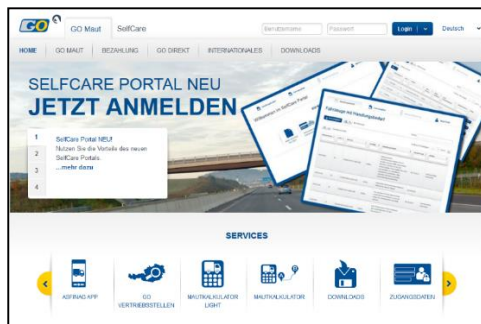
GO GO Maut SelfCare Benutzername Passwort Login Deutsch

HOME GO MAUT BEZAHLUNG GO DIREKT INTERNATIONALES DOWNLOADS

SELFCARE PORTAL NEU
JETZT ANMELDEN

1
2
3
4

SelfCare Portal NEU!
Nutzen Sie die Vorteile des neuen SelfCare Portals.
...mehr dazu

Willkommen im SelfCare Portal

Fahrzeug ist Handlungsbedarf

SERVICES

ASFINAG APP
GO VERTRIEBSSTELLEN
MAUTKALKULATOR LIGHT
MAUTKALKULATOR
DOWNLOADS
ZUGANGSDATEN